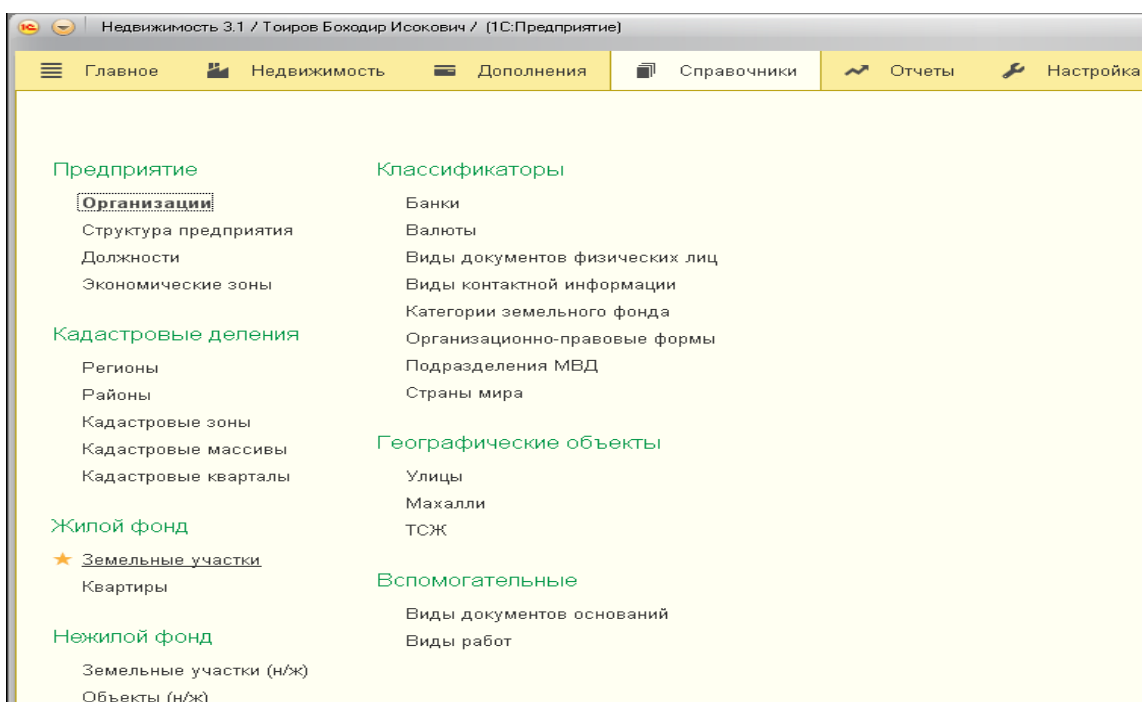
Недвижимость 3.1 / Тоиров Боходир Исокович / (1С:Предприятие)

Главное Недвижимость Дополнения Справочники Отчеты Настройка

Предприятие
Организации
Структура предприятия
Должности
Экономические зоны

Кадастровые деления
Регионы
Районы
Кадастровые зоны
Кадастровые массивы
Кадастровые кварталы

Жилой фонд
Земельные участки
Квартиры

Нежилой фонд
Земельные участки (н/ж)
Объекты (н/ж)

Классификаторы
Банки
Валюты
Виды документов физических лиц
Виды контактной информации
Категории земельного фонда
Организационно-правовые формы
Подразделения МВД
Страны мира

Географические объекты
Улицы
Махалли
ТСЖ

Вспомогательные
Виды документов оснований
Виды работ